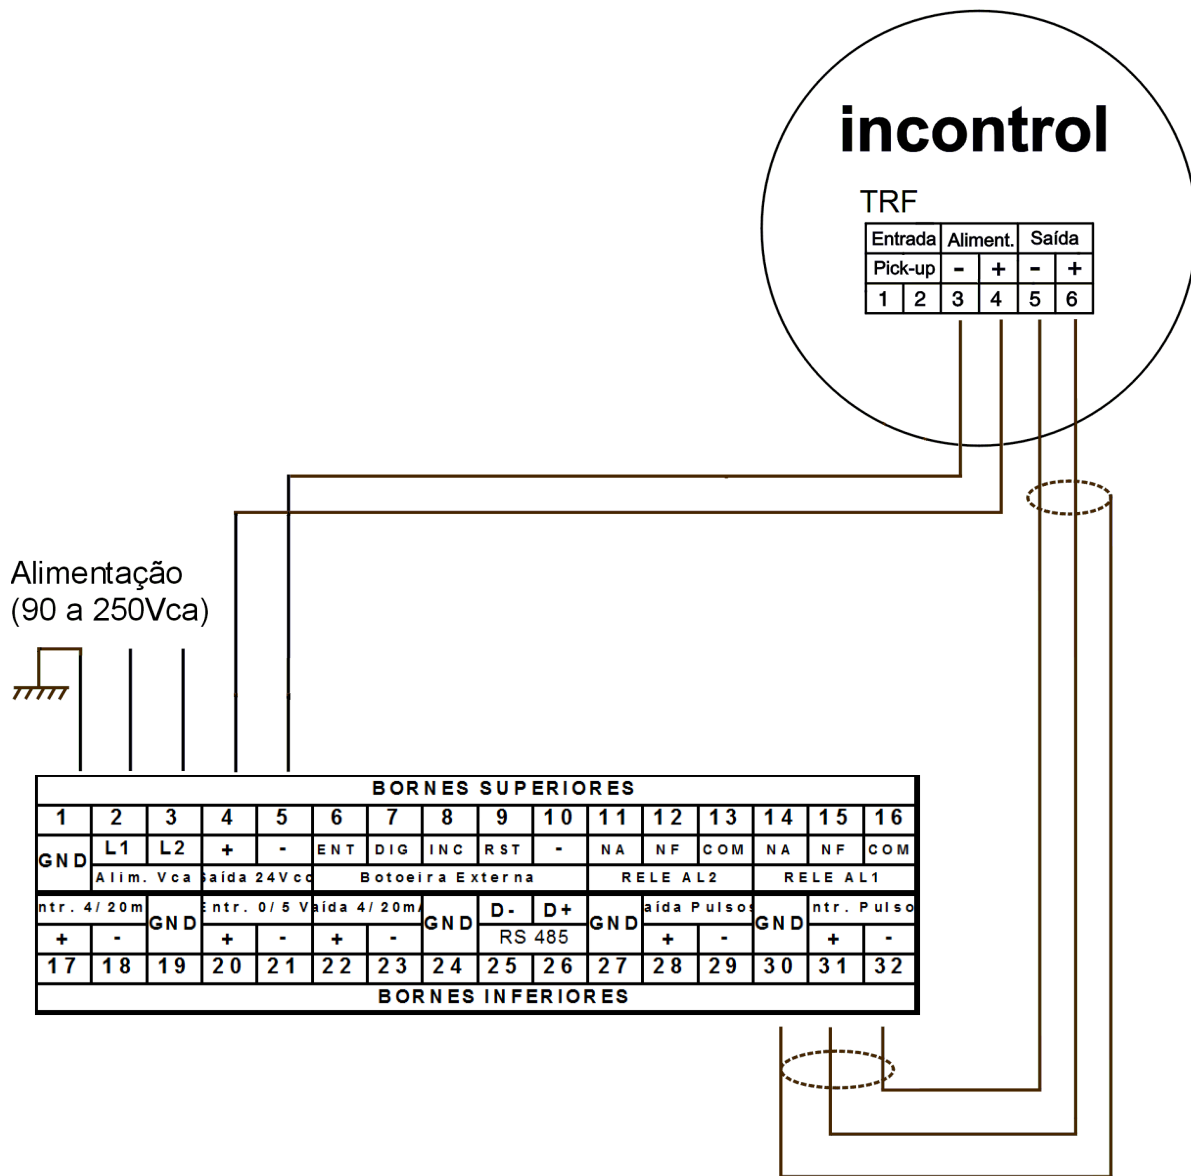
incontrol

TRF

| Entrada | | Aliment. | | Saída | |
|---|---|---|---|---|---|
| Pick-up | | - | + | - | + |
| 1 | 2 | 3 | 4 | 5 | 6 |

Alimentação
(90 a 250Vca)

BORNES SUPERIORES

| 1 | 2 | 3 | 4 | 5 | 6 | 7 | 8 | 9 | 10 | 11 | 12 | 13 | 14 | 15 | 16 |
|---|---|---|---|---|---|---|---|---|---|---|---|---|---|---|---|
| GND | L1 | L2 | + | - | ENT | DIG | INC | RST | - | NA | NF | COM | NA | NF | COM |
| | Alim. Vca | | aída 24Vcc | | Botoeira Externa | | | | | RELE AL2 | | | RELE AL1 | | |

| ntr. 4/20m | | GND | Entr. 0/5 V | | aída 4/20m | | GND | D- | D+ | GND | aída Pulsos | | GND | ntr. Pulso | |
|---|---|---|---|---|---|---|---|---|---|---|---|---|---|---|---|
| + | - | | + | - | + | - | | RS 485 | | | + | - | | + | - |
| 17 | 18 | 19 | 20 | 21 | 22 | 23 | 24 | 25 | 26 | 27 | 28 | 29 | 30 | 31 | 32 |

BORNES INFERIORES